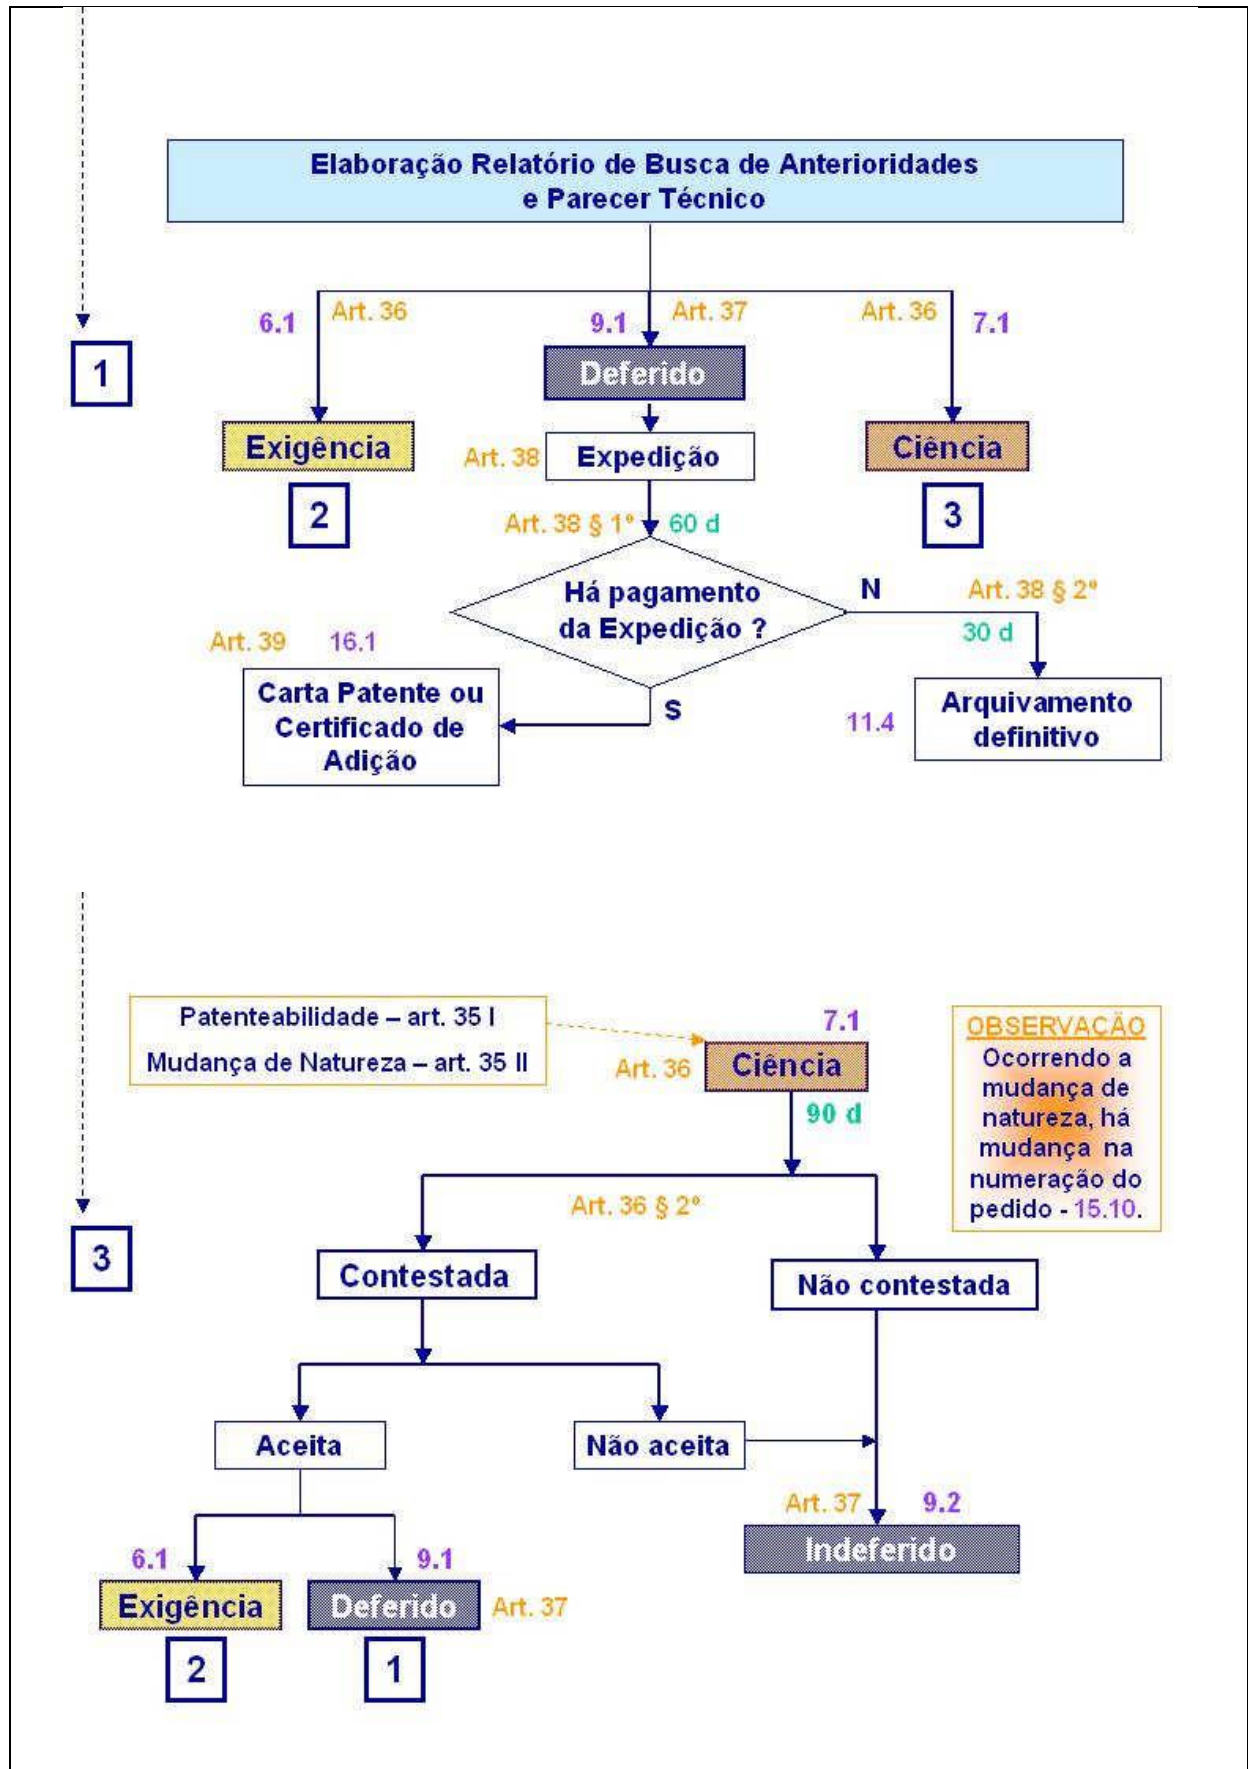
Elaboração Relatório de Busca de Anterioridades e Parecer Técnico

1

6.1 Art. 36

9.1 Art. 37

Art. 36 7.1

Deferido

Exigência

Art. 38 Expedição

Ciência

2

3

Art. 38 § 1° 60 d

Há pagamento da Expedição ?

N

Art. 38 § 2°

30 d

Art. 39 16.1

Carta Patente ou Certificado de Adição

S

11.4

Arquivamento definitivo

3

Patenteabilidade – art. 35 I

Mudança de Natureza – art. 35 II

7.1

Art. 36 Ciência

90 d

OBSERVAÇÃO
Ocorrendo a mudança de natureza, há mudança na numeração do pedido - 15.10.

Art. 36 § 2°

Contestada

Não contestada

Aceita

Não aceita

Art. 37 9.2

Indeferido

6.1

9.1

Exigência

Deferido

Art. 37

2

1